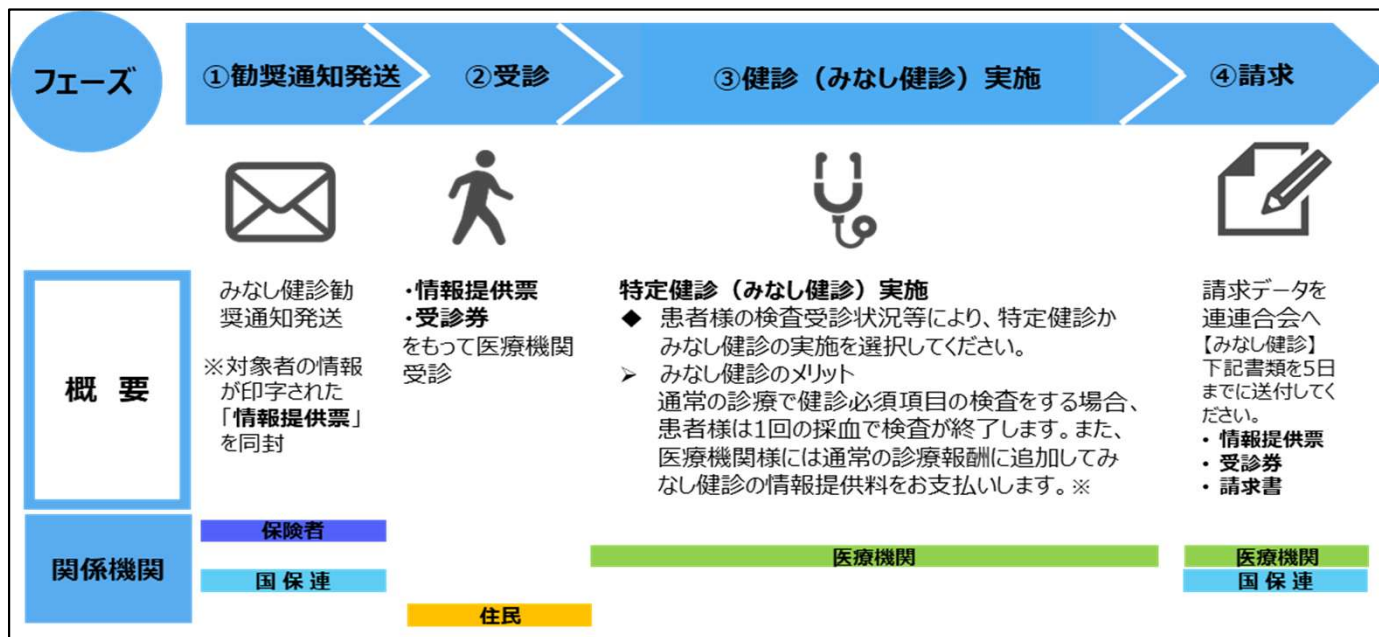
フェーズ

①勧奨通知発送

②受診

③健診（みなし健診）実施

④請求

概 要

みなし健診勧奨通知発送

※対象者の情報が印字された「情報提供票」を同封

・情報提供票
・受診券
をもって医療機関受診

特定健診（みなし健診）実施
◆ 患者様の検査受診状況等により、特定健診かみなし健診の実施を選択してください。
➢ みなし健診のメリット
通常の診療で健診必須項目の検査をする場合、患者様は1回の採血で検査が終了します。また、医療機関様には通常の診療報酬に追加してみなし健診の情報提供料をお支払いします。※

請求データを連連合会へ
【みなし健診】
下記書類を5日までに送付してください。
・情報提供票
・受診券
・請求書

関係機関

保険者

国 保 連

住民

医療機関

医療機関

国 保 連